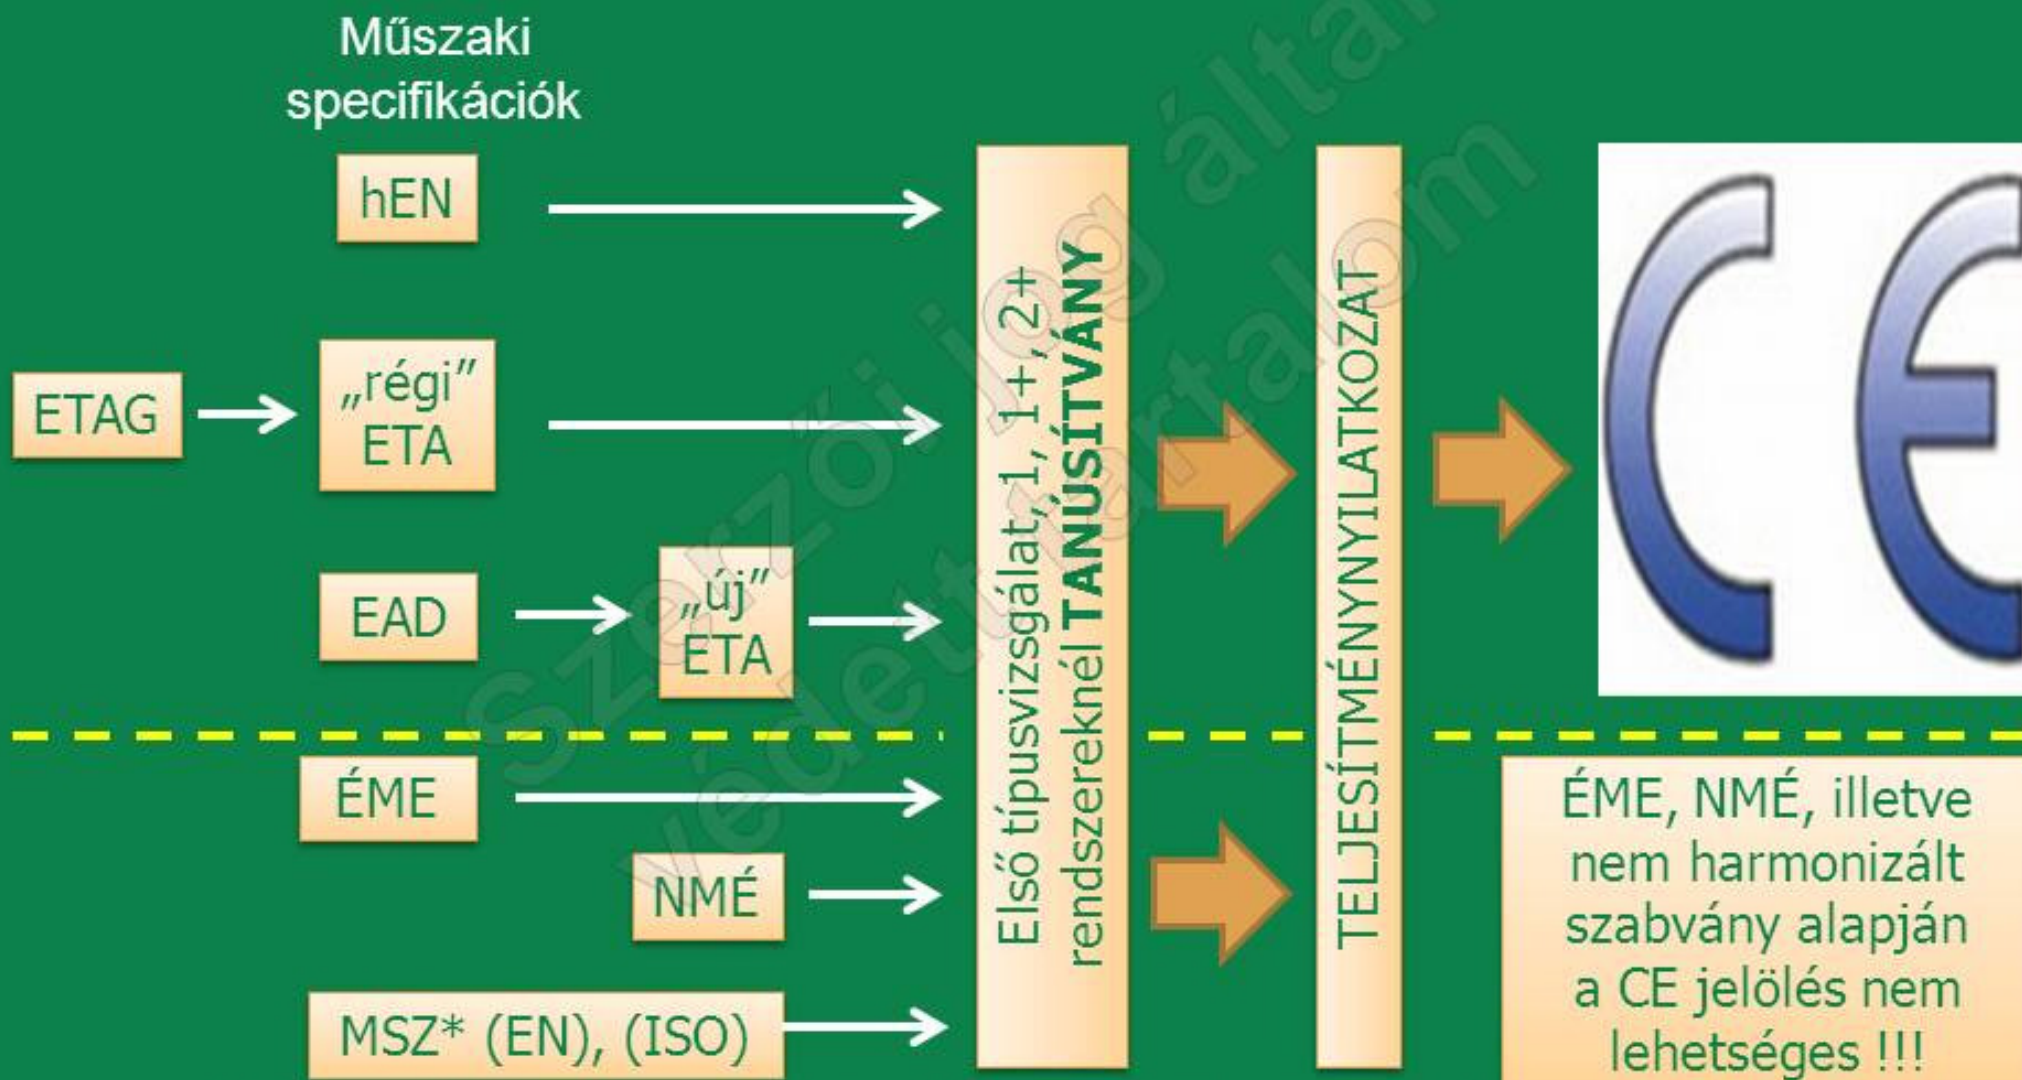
Műszaki specifikációk

hEN

ETAG

„régi" ETA

EAD

„új" ETA

ÉME

NMÉ

MSZ* (EN), (ISO)

Első típusvizsgálat, 1, 1+, 2+ rendszereknél TANÚSÍTVÁNY

TELJESÍTMÉNYNYILATKOZAT

CE

ÉME, NMÉ, illetve nem harmonizált szabvány alapján a CE jelölés nem lehetséges !!!

szerzői jog által védett tartalom